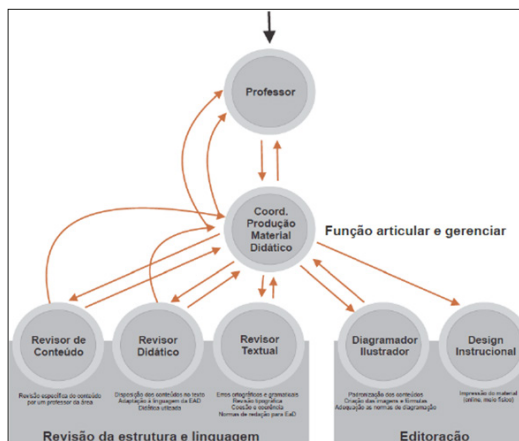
Professor

Coord. Produção Material Didático

Função articular e gerenciar

Revisor de Conteúdo

Revisão específica do conteúdo por um professor da área

Revisor Didático

Disposição dos conteúdos no texto
Adaptação à linguagem da EAD
Didática utilizada

Revisor Textual

Erros ortográficos e gramaticais
Revisão tipográfica
Coesão e coerência
Normas de redação para EaD

Diagramador Ilustrador

Padronização dos conteúdos
Criação das imagens e formatos
Adequação às normas de diagramação

Design Instrucional

Impressão do material (online, meio físico)

Revisão da estrutura e linguagem

Editoração